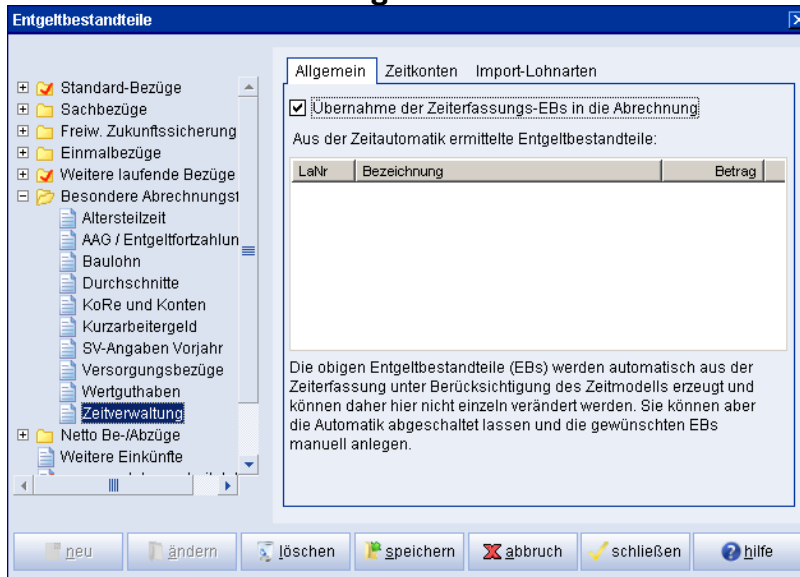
Entgeltbestandteile

Standard-Bezüge
Sachbezüge
Freiw. Zukunftssicherung
Einmalbezüge
Weitere laufende Bezüge
Besondere Abrechnungs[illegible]
Altersteilzeit
AAG / Entgeltfortzahlun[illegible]
Baulohn
Durchschnitte
KoRe und Konten
Kurzarbeitergeld
SV-Angaben Vorjahr
Versorgungsbezüge
Wertguthaben
Zeitverwaltung
Netto Be-/Abzüge
Weitere Einkünfte

Allgemein | Zeitkonten | Import-Lohnarten

Übernahme der Zeiterfassungs-EBs in die Abrechnung

Aus der Zeitautomatik ermittelte Entgeltbestandteile:

| LaNr | Bezeichnung | Betrag |
|---|---|---|

Die obigen Entgeltbestandteile (EBs) werden automatisch aus der Zeiterfassung unter Berücksichtigung des Zeitmodells erzeugt und können daher hier nicht einzeln verändert werden. Sie können aber die Automatik abgeschaltet lassen und die gewünschten EBs manuell anlegen.

neu | ändern | löschen | speichern | abbruch | schließen | hilfe